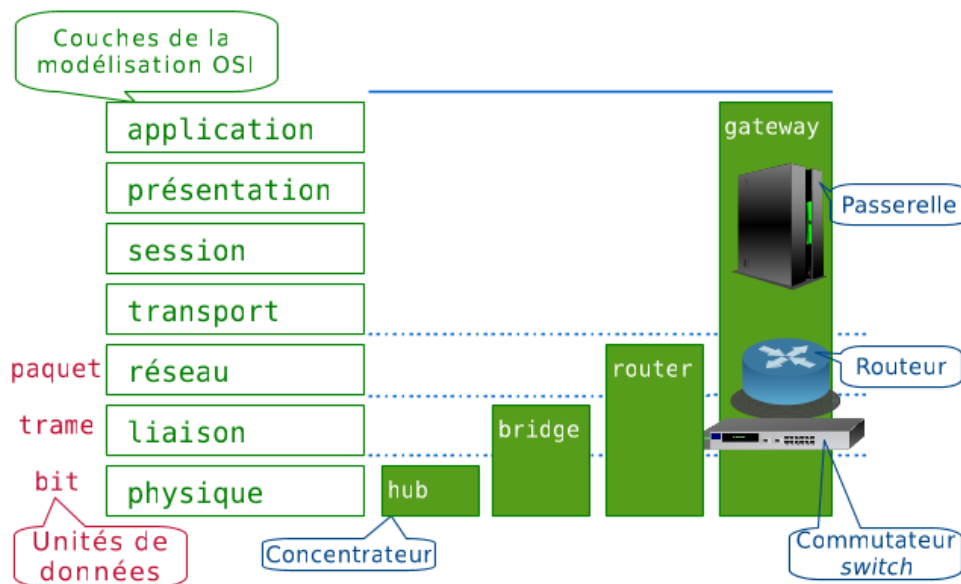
Couches de la modélisation OSI

application
présentation
session
transport
paquet réseau
trame liaison
bit physique

Unités de données

hub
Concentrateur
bridge
router
gateway
Passerelle
Routeur
Commutateur
switch